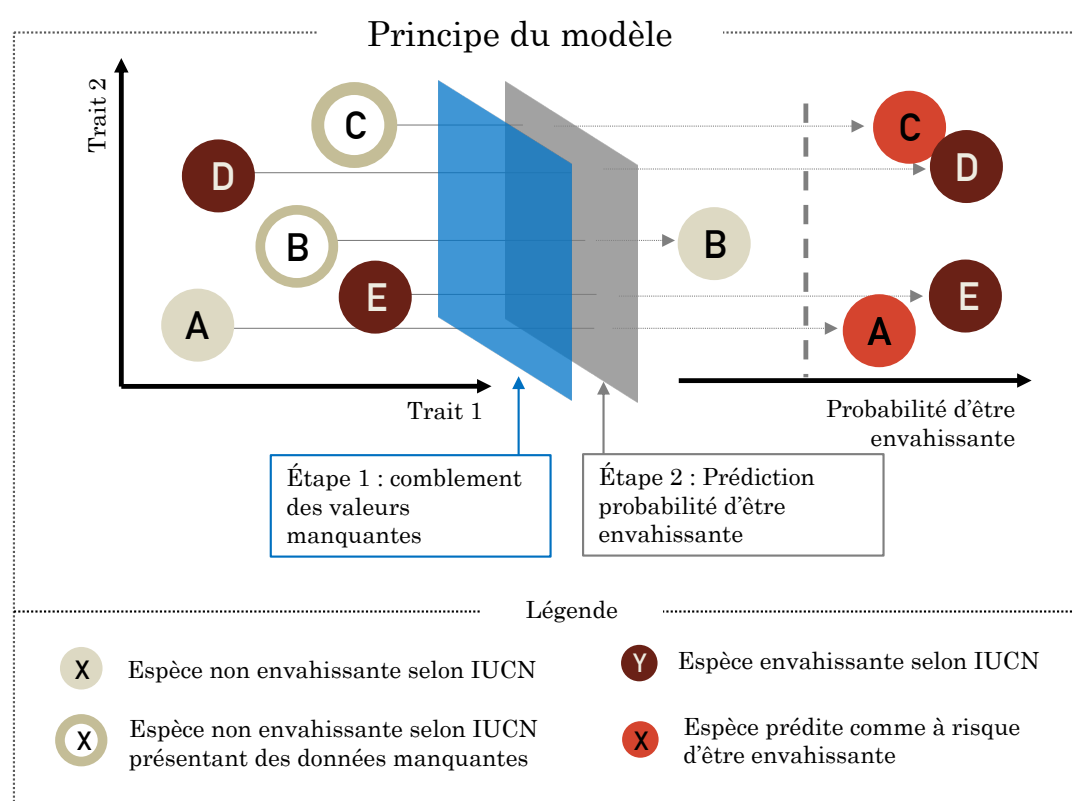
Principe du modèle

Trait 2

C

D

B

E

A

Trait 1

B

C

D

E

A

Probabilité d'être envahissante

Étape 1 : comblement des valeurs manquantes

Étape 2 : Prédiction probabilité d'être envahissante

Légende

X Espèce non envahissante selon IUCN

X Espèce non envahissante selon IUCN présentant des données manquantes

Y Espèce envahissante selon IUCN

X Espèce prédite comme à risque d'être envahissante